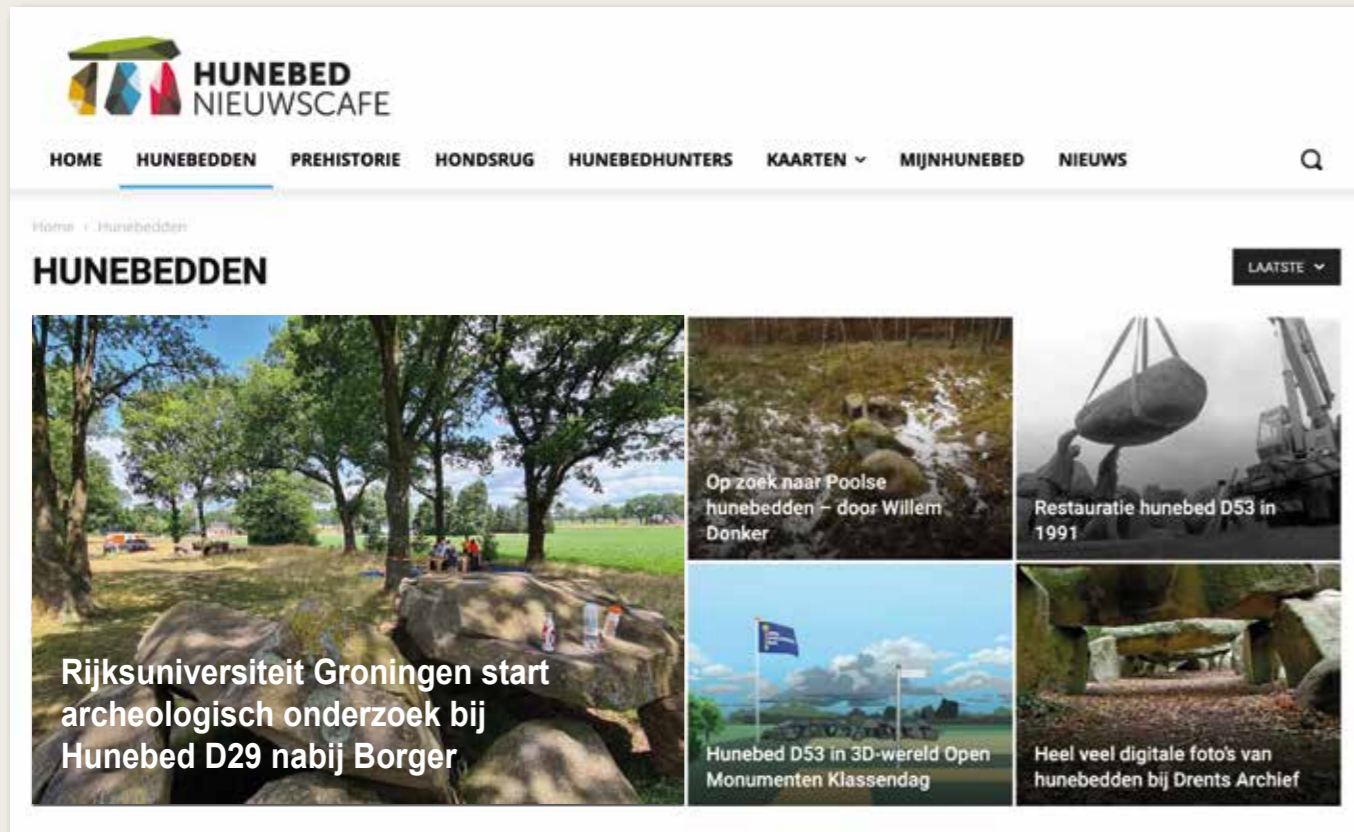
HUNEBED NIEUWSCAFE

HOME HUNEBEDDEN PREHISTORIE HONDSRUG HUNEBEDHUNTERS KAARTEN MIJNHUNEBED NIEUWS

Home › Hunebedden

HUNEBEDDEN

LAATSTE

Rijksuniversiteit Groningen start archeologisch onderzoek bij Hunebed D29 nabij Borger

Op zoek naar Poolse hunebedden – door Willem Donker

Restauratie hunebed D53 in 1991

Hunebed D53 in 3D-wereld Open Monumenten Klassendag

Heel veel digitale foto's van hunebedden bij Drents Archief